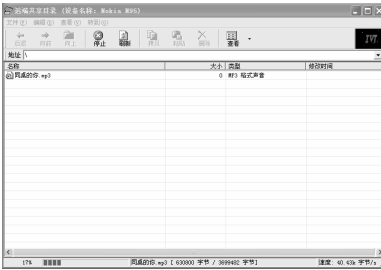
远端共享目录 (设备名称: Nokia N95)
文件(F) 编辑(E) 查看(V) 帮助(H)
后退 前进 向上 停止 刷新 复制 粘贴 删除 查看
IVT
地址 \
名称 大小 类型 修改时间
同桌的你.mp3 0 MP3 格式声音
17% 同桌的你.mp3 [ 630800 字节 / 3699482 字节] 速度: 40.43k 字节/秒